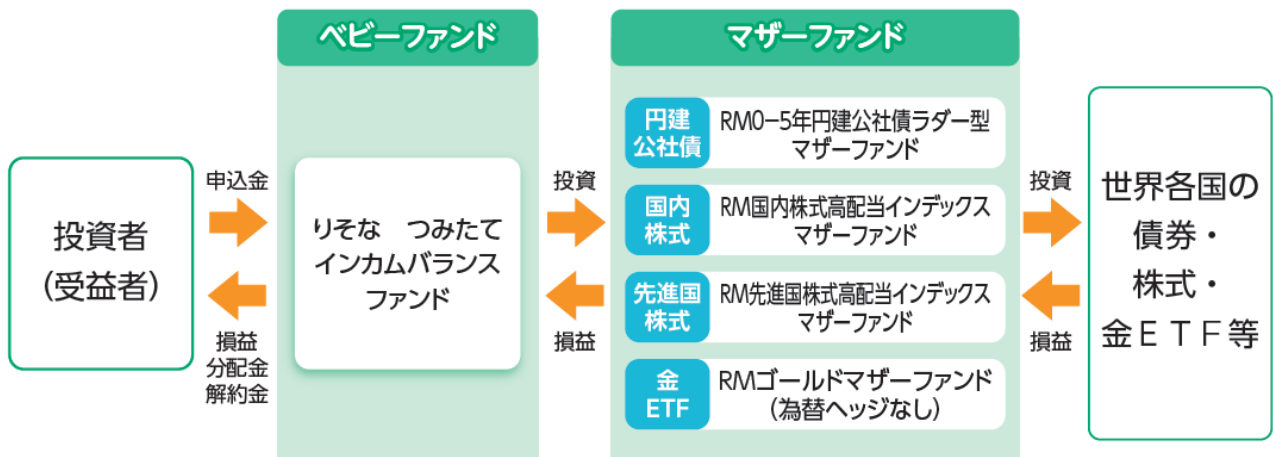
投資者
(受益者)

申込金

損益
分配金
解約金

ベビーファンド

りそな　つみたて
インカムバランス
ファンド

投資

損益

マザーファンド

円建
公社債

RM0−5年円建公社債ラダー型
マザーファンド

国内
株式

RM国内株式高配当インデックス
マザーファンド

先進国
株式

RM先進国株式高配当インデックス
マザーファンド

金
ETF

RMゴールドマザーファンド
(為替ヘッジなし)

投資

損益

世界各国の
債券・
株式・
金ＥＴＦ等